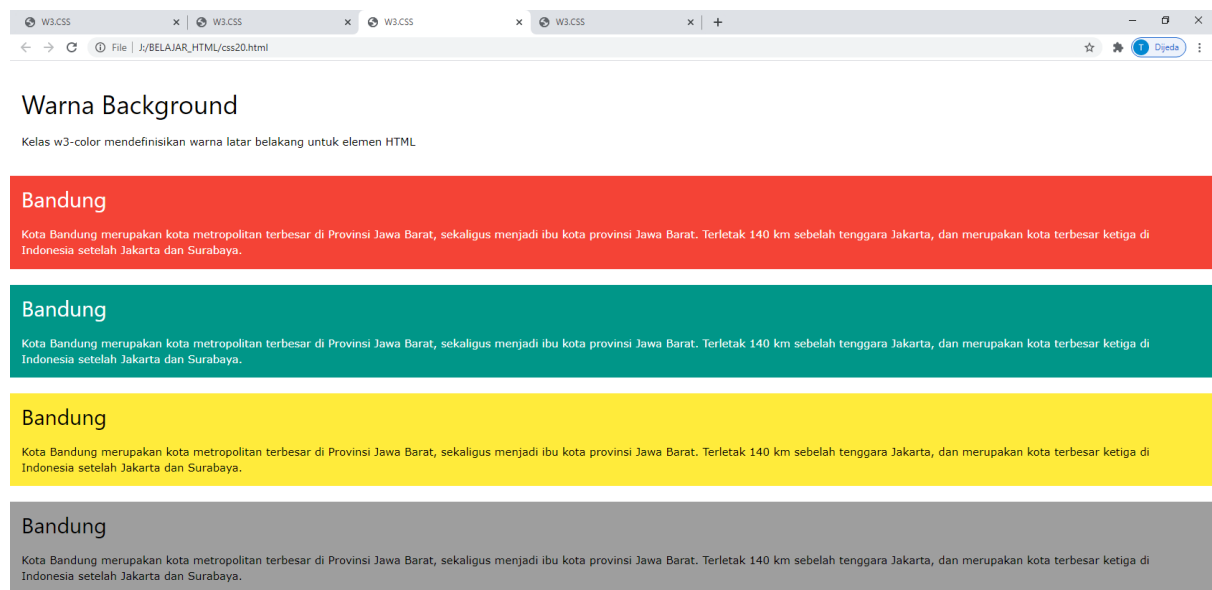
W3.CSS × W3.CSS × W3.CSS × W3.CSS × +

File | J:/BELAJAR_HTML/css20.html

T Dijeda

Warna Background

Kelas w3-color mendefinisikan warna latar belakang untuk elemen HTML

Bandung

Kota Bandung merupakan kota metropolitan terbesar di Provinsi Jawa Barat, sekaligus menjadi ibu kota provinsi Jawa Barat. Terletak 140 km sebelah tenggara Jakarta, dan merupakan kota terbesar ketiga di Indonesia setelah Jakarta dan Surabaya.

Bandung

Kota Bandung merupakan kota metropolitan terbesar di Provinsi Jawa Barat, sekaligus menjadi ibu kota provinsi Jawa Barat. Terletak 140 km sebelah tenggara Jakarta, dan merupakan kota terbesar ketiga di Indonesia setelah Jakarta dan Surabaya.

Bandung

Kota Bandung merupakan kota metropolitan terbesar di Provinsi Jawa Barat, sekaligus menjadi ibu kota provinsi Jawa Barat. Terletak 140 km sebelah tenggara Jakarta, dan merupakan kota terbesar ketiga di Indonesia setelah Jakarta dan Surabaya.

Bandung

Kota Bandung merupakan kota metropolitan terbesar di Provinsi Jawa Barat, sekaligus menjadi ibu kota provinsi Jawa Barat. Terletak 140 km sebelah tenggara Jakarta, dan merupakan kota terbesar ketiga di Indonesia setelah Jakarta dan Surabaya.